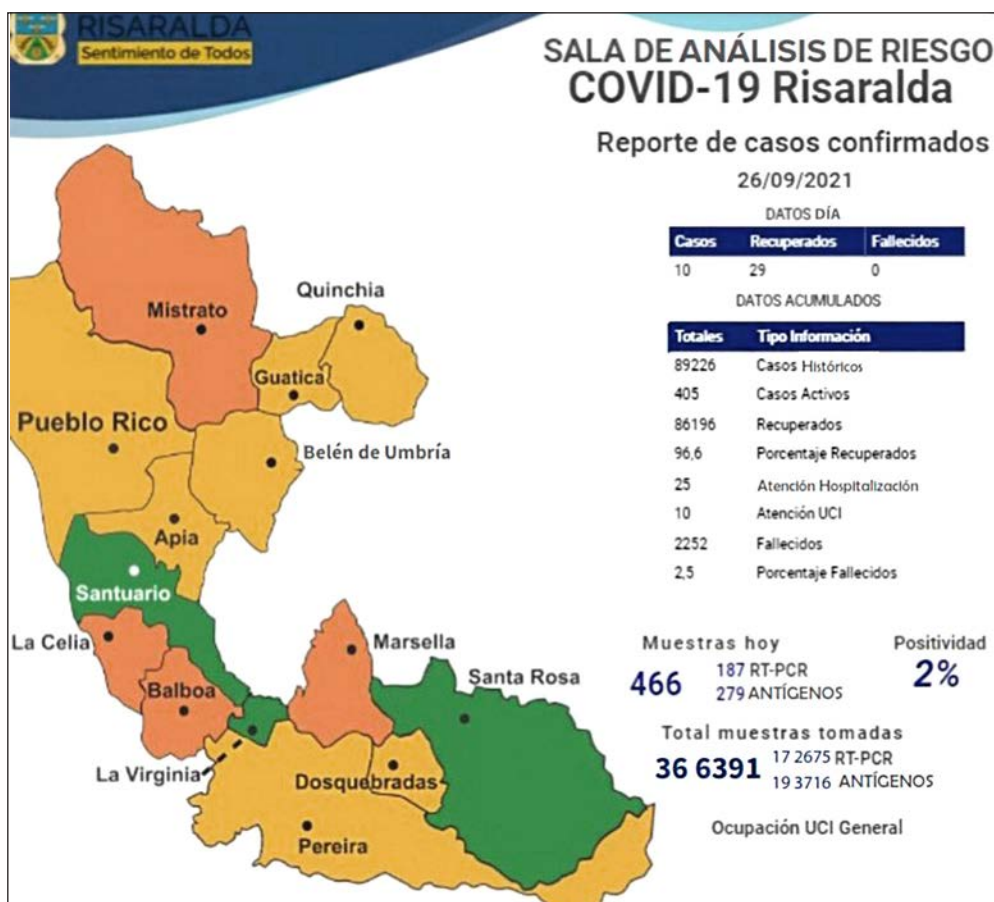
RISARALDA
Sentimiento de Todos

SALA DE ANÁLISIS DE RIESGO
COVID-19 Risaralda

Reporte de casos confirmados
26/09/2021

DATOS DÍA

| Casos | Recuperados | Fallecidos |
|---|---|---|
| 10 | 29 | 0 |

DATOS ACUMULADOS

| Totales | Tipo Información |
|---|---|
| 89226 | Casos Históricos |
| 405 | Casos Activos |
| 86196 | Recuperados |
| 96,6 | Porcentaje Recuperados |
| 25 | Atención Hospitalización |
| 10 | Atención UCI |
| 2252 | Fallecidos |
| 2,5 | Porcentaje Fallecidos |

Muestras hoy
466
187 RT-PCR
279 ANTÍGENOS

Positividad
2%

Total muestras tomadas
36 6391
17 2675 RT-PCR
19 3716 ANTÍGENOS

Ocupación UCI General

Mistrato
Quinchia
Guatica
Pueblo Rico
Belén de Umbría
Apia
Santuario
La Celia
Marsella
Santa Rosa
Balboa
La Virginia
Dosquebradas
Pereira